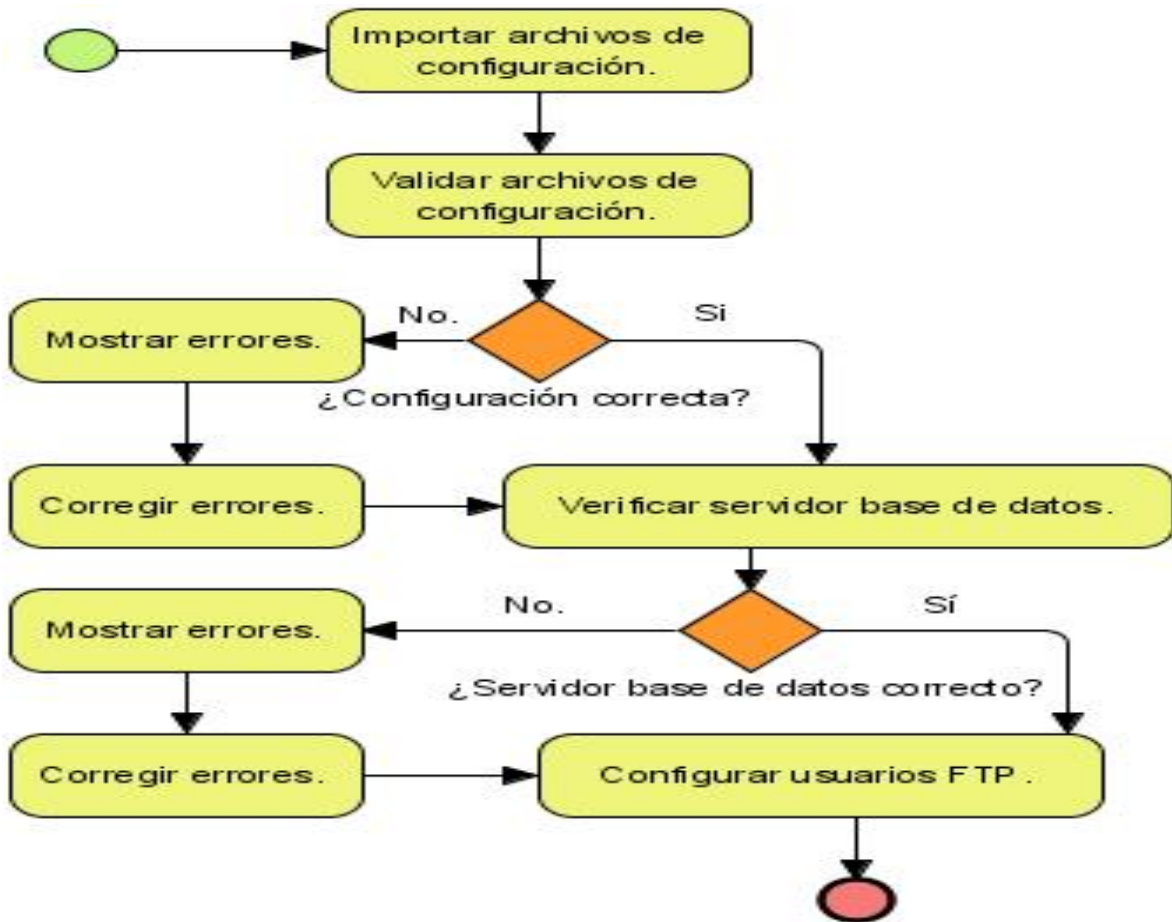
Importar archivos de configuración.

Validar archivos de configuración.

No.

Si

Mostrar errores.

¿Configuración correcta?

Corregir errores.

Verificar servidor base de datos.

No.

Sí

Mostrar errores.

¿Servidor base de datos correcto?

Corregir errores.

Configurar usuarios FTP .